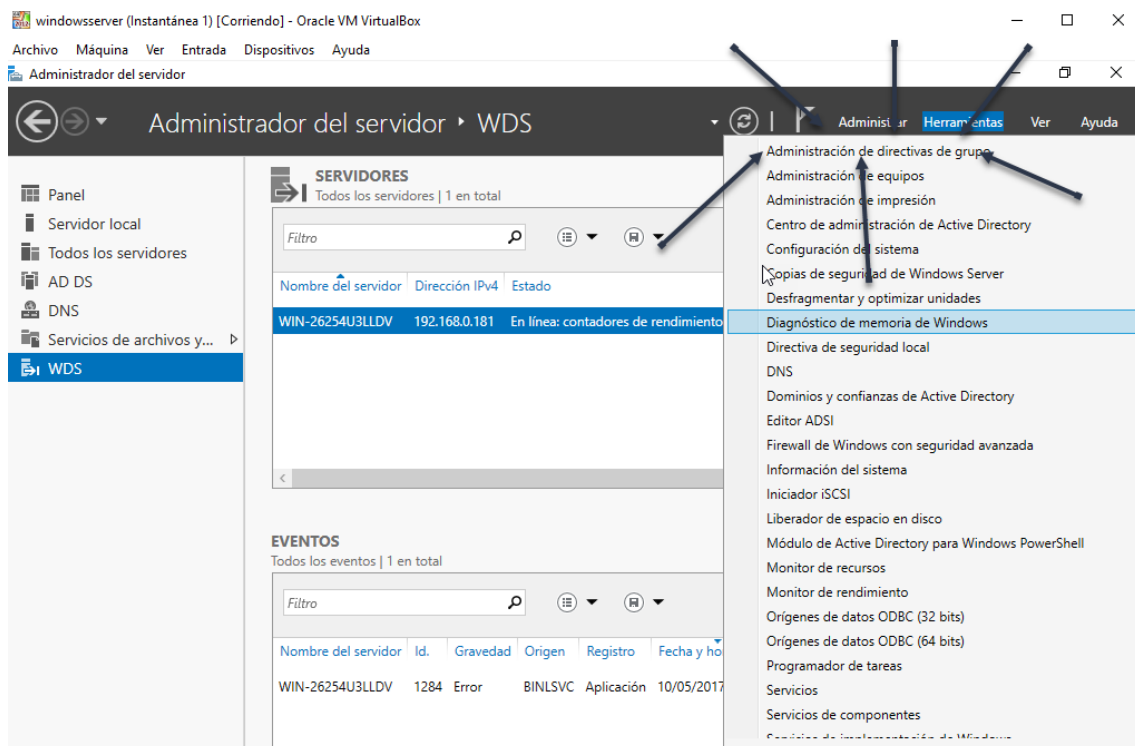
windowsserver (Instantánea 1) [Corriendo] - Oracle VM VirtualBox
Archivo Máquina Ver Entrada Dispositivos Ayuda
Administrador del servidor

Administrador del servidor ▸ WDS

Administrar Herramientas Ver Ayuda

Panel
Servidor local
Todos los servidores
AD DS
DNS
Servicios de archivos y...
WDS

SERVIDORES
Todos los servidores | 1 en total

Filtro

| Nombre del servidor | Dirección IPv4 | Estado |
|---|---|---|
| WIN-26254U3LLDV | 192.168.0.181 | En línea: contadores de rendimiento |

EVENTOS
Todos los eventos | 1 en total

Filtro

| Nombre del servidor | Id. | Gravedad | Origen | Registro | Fecha y ho |
|---|---|---|---|---|---|
| WIN-26254U3LLDV | 1284 | Error | BINLSVC | Aplicación | 10/05/2017 |

Administración de directivas de grupo
Administración de equipos
Administración de impresión
Centro de administración de Active Directory
Configuración del sistema
Copias de seguridad de Windows Server
Desfragmentar y optimizar unidades
Diagnóstico de memoria de Windows
Directiva de seguridad local
DNS
Dominios y confianzas de Active Directory
Editor ADSI
Firewall de Windows con seguridad avanzada
Información del sistema
Iniciador iSCSI
Liberador de espacio en disco
Módulo de Active Directory para Windows PowerShell
Monitor de recursos
Monitor de rendimiento
Orígenes de datos ODBC (32 bits)
Orígenes de datos ODBC (64 bits)
Programador de tareas
Servicios
Servicios de componentes
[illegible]